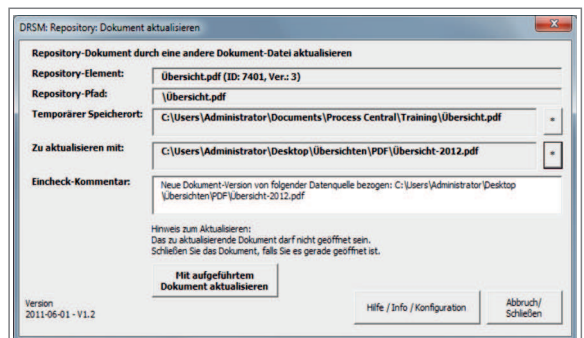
DRSM: Repository: Dokument aktualisieren

Repository-Dokument durch eine andere Dokument-Datei aktualisieren

Repository-Element: Übersicht.pdf (ID: 7401, Ver.: 3)

Repository-Pfad: \Übersicht.pdf

Temporärer Speicherort: C:\Users\Administrator\Documents\Process Central\Training\Übersicht.pdf ...

Zu aktualisieren mit: C:\Users\Administrator\Desktop\Übersichten\PDF\Übersicht-2012.pdf ...

Eincheck-Kommentar: Neue Dokument-Version von folgender Datenquelle bezogen: C:\Users\Administrator\Desktop\Übersichten\PDF\Übersicht-2012.pdf

Hinweis zum Aktualisieren:
Das zu aktualisierende Dokument darf nicht geöffnet sein.
Schließen Sie das Dokument, falls Sie es gerade geöffnet ist.

Mit aufgeführtem Dokument aktualisieren

Version
2011-06-01 - V1.2

Hilfe / Info / Konfiguration

Abbruch/ Schließen